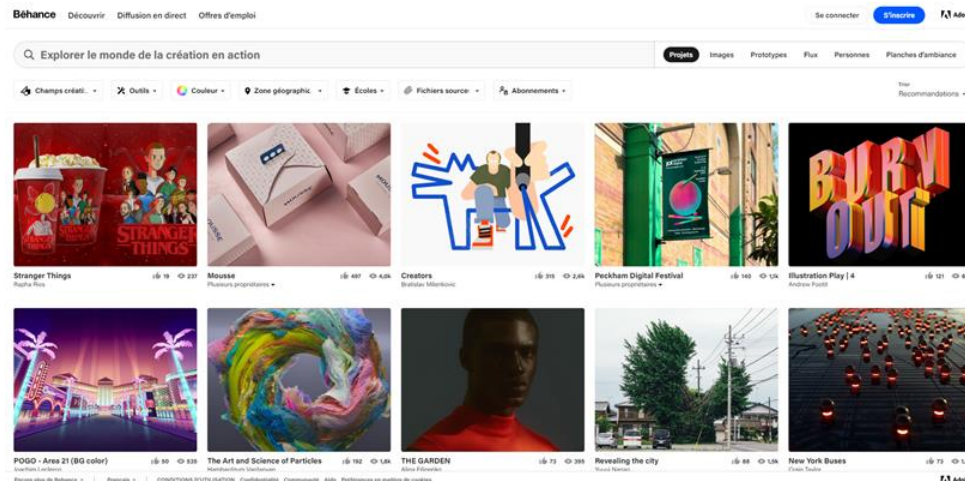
Béhance Découvrir Diffusion en direct Offres d'emploi

Se connecter S'inscrire Ado

Explorer le monde de la création en action

Projets Images Prototypes Flux Personnes Planches d'ambiance

Champs créati... Outils Couleur Zone géographic Écoles Fichiers source Abonnements

Trier
Recommandations

STRANGER THINGS

BURN OUT

Stranger Things 19 237
Rapha Rios

Mousse 497 4,6k
Plusieurs propriétaires

Creators 315 2,6k
Bratislav Milenkovic

Peckham Digital Festival 145 1,1k
Plusieurs propriétaires

Illustration Play | 4 121
Andrew Footit

POGO - Area 21 (BG color) 50 539
Joachim Leclercq

The Art and Science of Particles 192 1,8k
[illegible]

THE GARDEN 73 395
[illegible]

Revealing the city 68 1,5k
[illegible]

New York Buses 73
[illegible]

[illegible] CONDITIONS D'UTILISATION Confidentialité Communauté Aide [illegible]